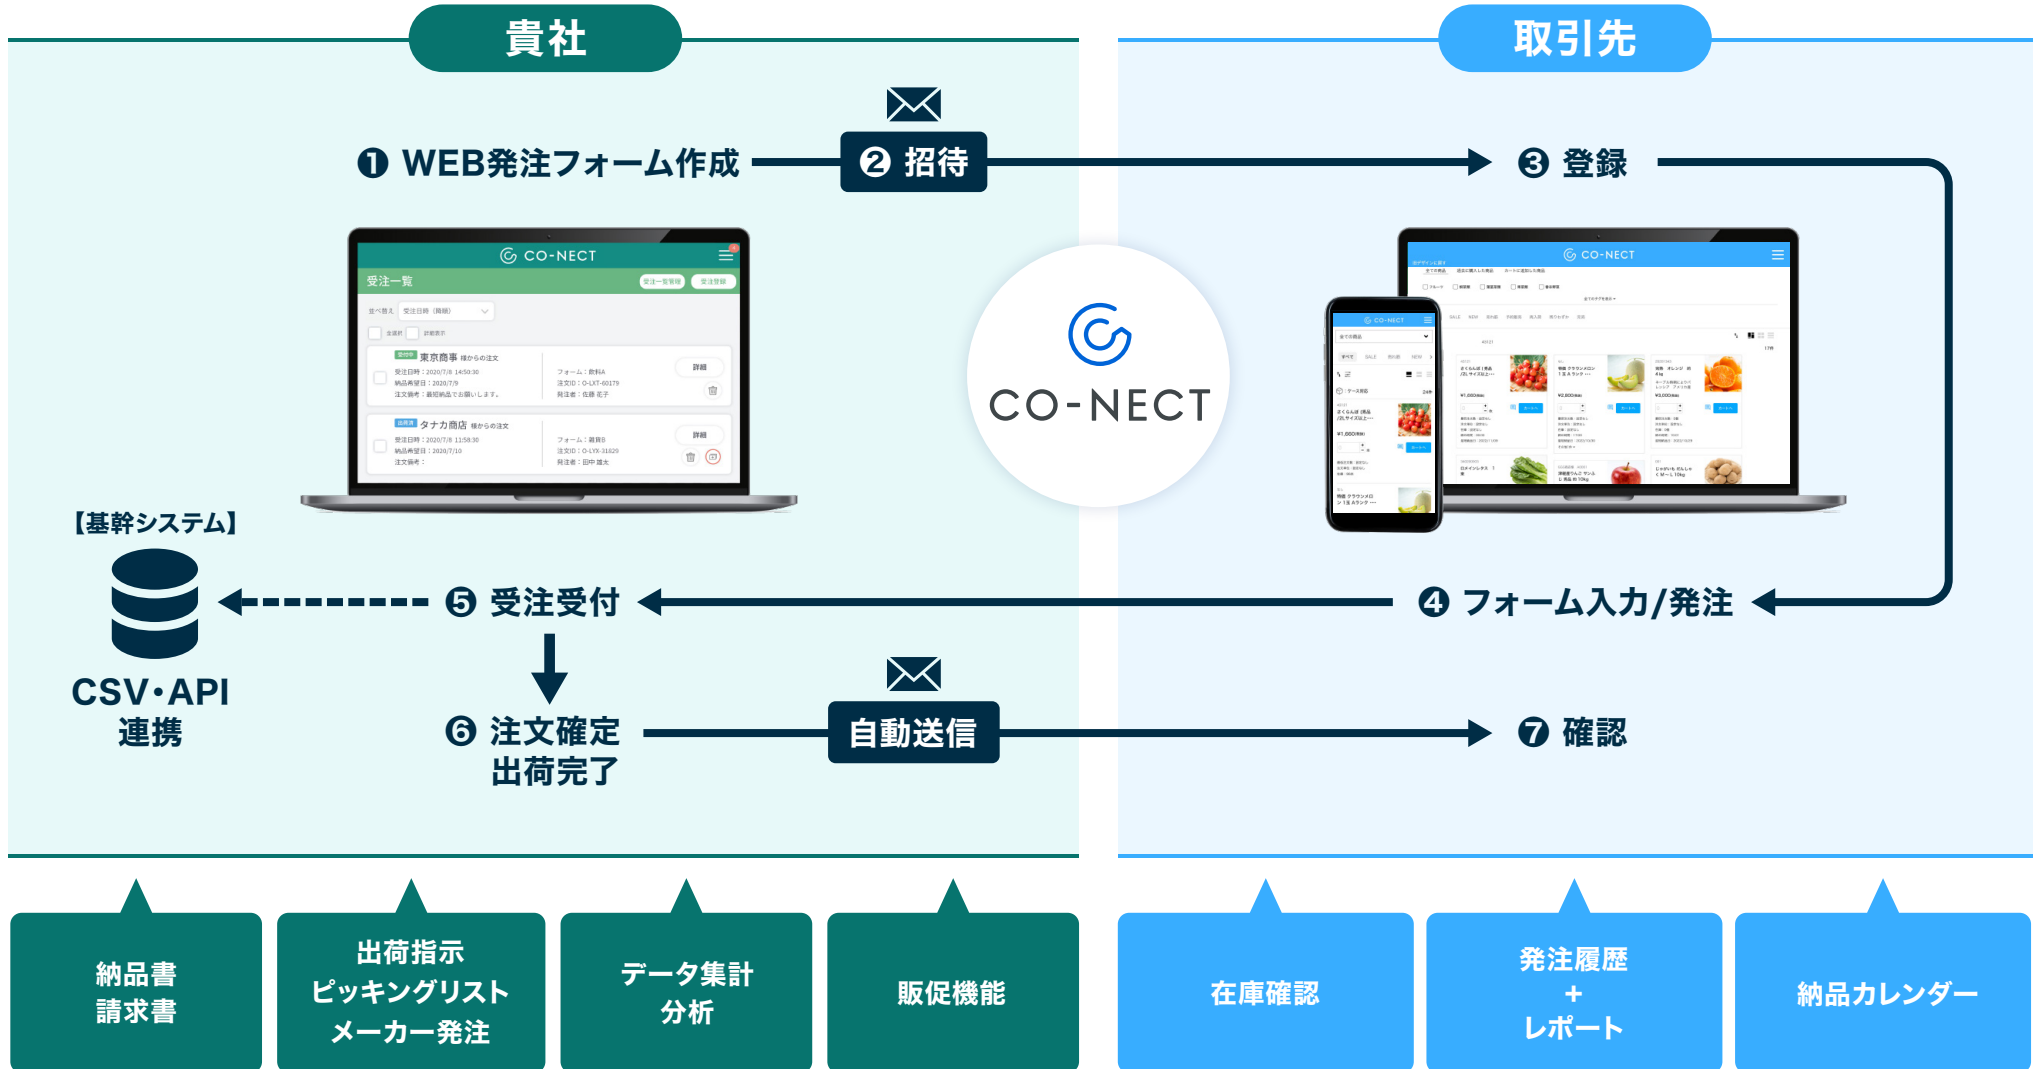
貴社

取引先

❶ WEB発注フォーム作成

❷ 招待

❸ 登録

CO-NECT

受注一覧

東京商事

タナカ商店

CO-NECT

CO-NECT

【基幹システム】

CSV・API 連携

❺ 受注受付

❹ フォーム入力/発注

❻ 注文確定 出荷完了

自動送信

❼ 確認

納品書
請求書

出荷指示
ピッキングリスト
メーカー発注

データ集計
分析

販促機能

在庫確認

発注履歴
+
レポート

納品カレンダー